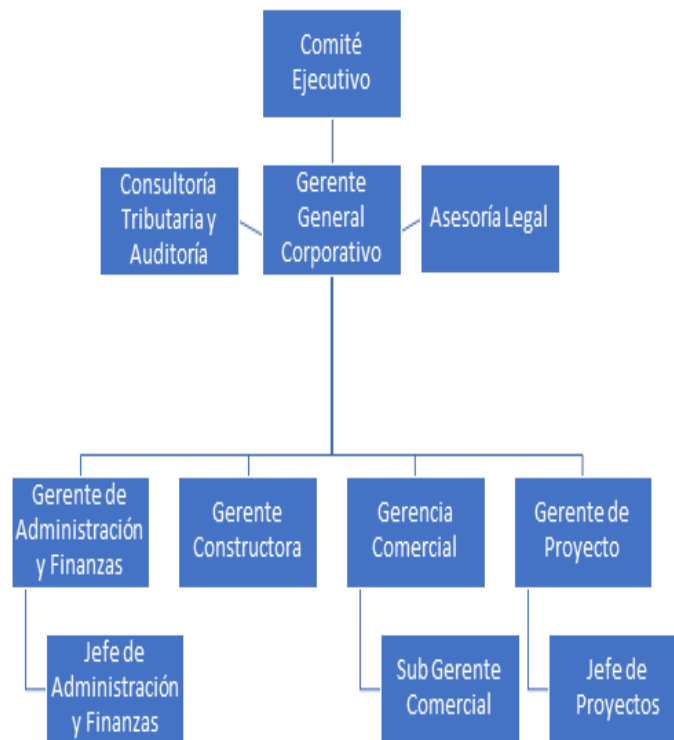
Comité Ejecutivo

Consultoría Tributaria y Auditoría

Gerente General Corporativo

Asesoría Legal

Gerente de Administración y Finanzas

Gerente Constructora

Gerencia Comercial

Gerente de Proyecto

Jefe de Administración y Finanzas

Sub Gerente Comercial

Jefe de Proyectos